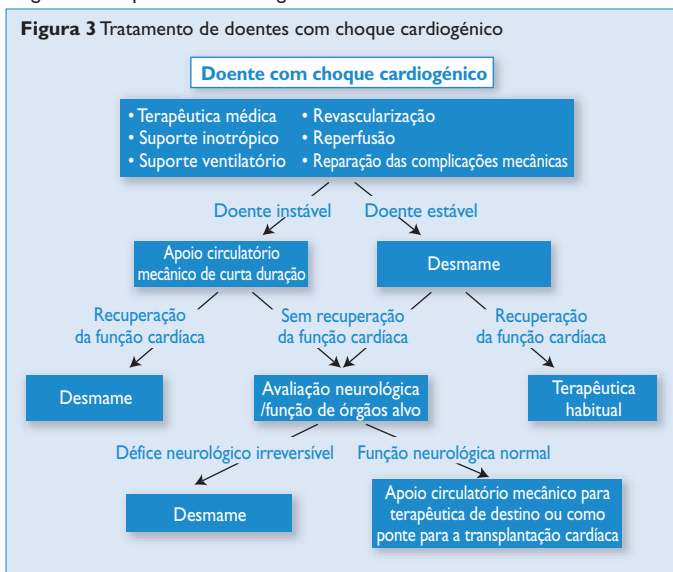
**Figura 3** Tratamento de doentes com choque cardiogénico

Doente com choque cardiogénico

• Terapêutica médica
• Suporte inotrópico
• Suporte ventilatório
• Revascularização
• Reperfusão
• Reparação das complicações mecânicas

Doente instável

Doente estável

Apoio circulatório mecânico de curta duração

Desmame

Recuperação da função cardíaca

Sem recuperação da função cardíaca

Recuperação da função cardíaca

Desmame

Avaliação neurológica /função de órgãos alvo

Terapêutica habitual

Défice neurológico irreversível

Função neurológica normal

Desmame

Apoio circulatório mecânico para terapêutica de destino ou como ponte para a transplantação cardíaca